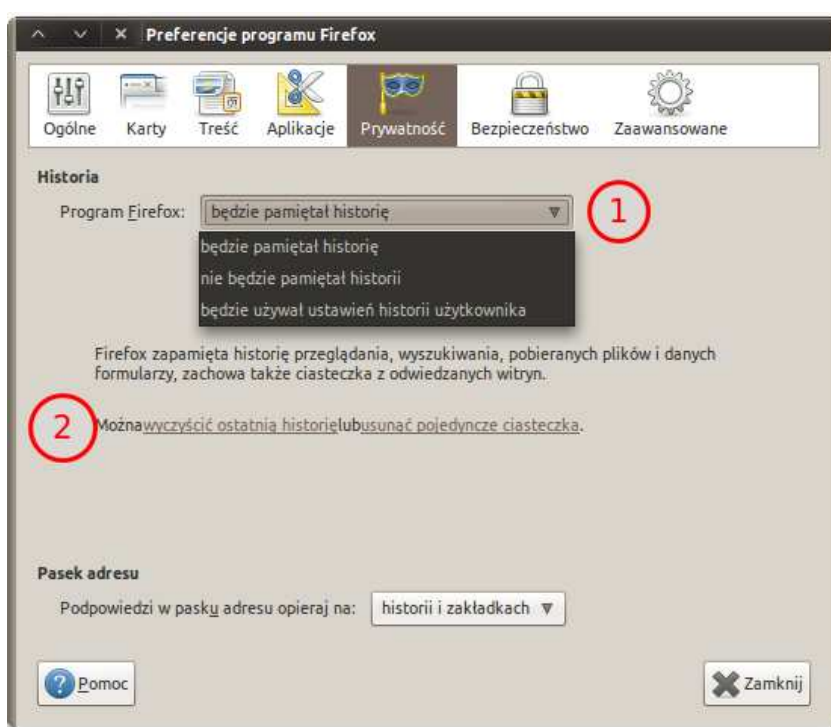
Preferencje programu Firefox

Ogólne Karty Treść Aplikacje Prywatność Bezpieczeństwo Zaawansowane

Historia

Program Firefox: będzie pamiętał historię

1

będzie pamiętał historię
nie będzie pamiętał historii
będzie używał ustawień historii użytkownika

Firefox zapamięta historię przeglądania, wyszukiwania, pobieranych plików i danych formularzy, zachowa także ciasteczka z odwiedzanych witryn.

2

Możnawyczyścić ostatnią historięlubusunąć pojedyncze ciasteczka.

Pasek adresu

Podpowiedzi w pasku adresu opieraj na: historii i zakładkach

Pomoc

Zamknij